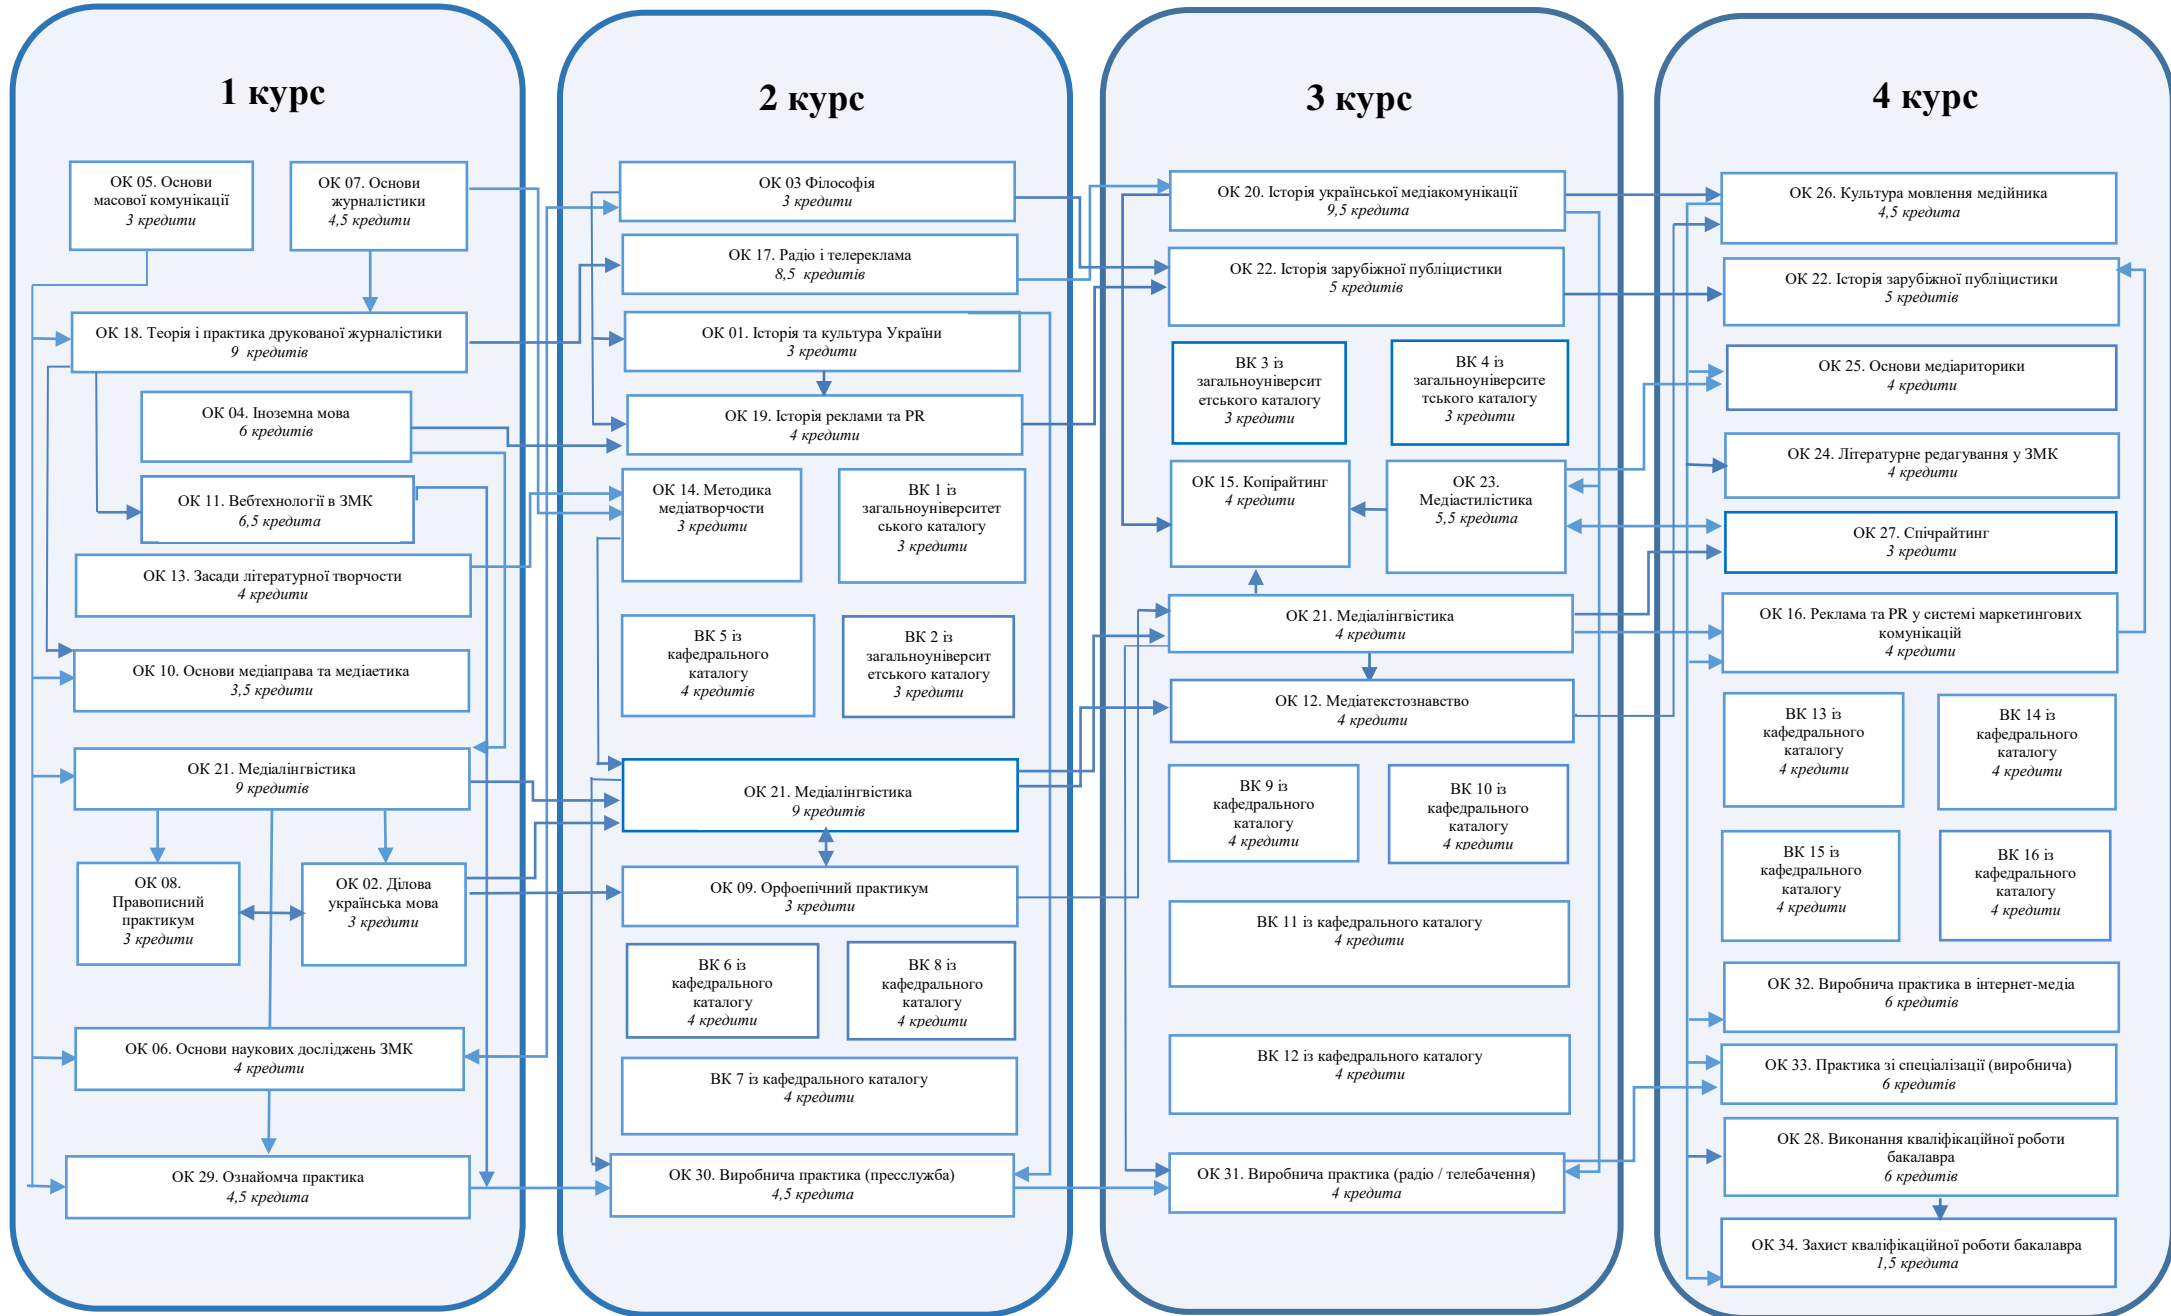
1 курс

ОК 05. Основи масової комунікації
*3 кредити*

ОК 07. Основи журналістики
*4,5 кредити*

ОК 18. Теорія і практика друкованої журналістики
*9 кредитів*

ОК 04. Іноземна мова
*6 кредитів*

ОК 11. Вебтехнології в ЗМК
*6,5 кредита*

ОК 13. Засади літературної творчості
*4 кредити*

ОК 10. Основи медіаправа та медіаетика
*3,5 кредити*

ОК 21. Медіалінгвістика
*9 кредитів*

ОК 08. Правописний практикум
*3 кредити*

ОК 02. Ділова українська мова
*3 кредити*

ОК 06. Основи наукових досліджень ЗМК
*4 кредити*

ОК 29. Ознайомча практика
*4,5 кредита*

2 курс

ОК 03 Філософія
*3 кредити*

ОК 17. Радіо і телереклама
*8,5 кредитів*

ОК 01. Історія та культура України
*3 кредити*

ОК 19. Історія реклами та PR
*4 кредити*

ОК 14. Методика медіатворчости
*3 кредити*

ВК 1 із загальноуніверситетського каталогу
*3 кредити*

ВК 5 із кафедрального каталогу
*4 кредитів*

ВК 2 із загальноуніверситетського каталогу
*3 кредити*

ОК 21. Медіалінгвістика
*9 кредитів*

ОК 09. Орфоепічний практикум
*3 кредити*

ВК 6 із кафедрального каталогу
*4 кредити*

ВК 8 із кафедрального каталогу
*4 кредити*

ВК 7 із кафедрального каталогу
*4 кредити*

ОК 30. Виробнича практика (пресслужба)
*4,5 кредита*

3 курс

ОК 20. Історія української медіакомунікації
*9,5 кредита*

ОК 22. Історія зарубіжної публіцистики
*5 кредитів*

ВК 3 із загальноуніверситетського каталогу
*3 кредити*

ВК 4 із загальноуніверситетського каталогу
*3 кредити*

ОК 15. Копірайтинг
*4 кредити*

ОК 23. Медіастилістика
*5,5 кредита*

ОК 21. Медіалінгвістика
*4 кредити*

ОК 12. Медіатекстознавство
*4 кредити*

ВК 9 із кафедрального каталогу
*4 кредити*

ВК 10 із кафедрального каталогу
*4 кредити*

ВК 11 із кафедрального каталогу
*4 кредити*

ВК 12 із кафедрального каталогу
*4 кредити*

ОК 31. Виробнича практика (радіо / телебачення)
*4 кредита*

4 курс

ОК 26. Культура мовлення медійника
*4,5 кредита*

ОК 22. Історія зарубіжної публіцистики
*5 кредитів*

ОК 25. Основи медіариторики
*4 кредити*

ОК 24. Літературне редагування у ЗМК
*4 кредити*

ОК 27. Спічрайтинг
*3 кредити*

ОК 16. Реклама та PR у системі маркетингових комунікацій
*4 кредити*

ВК 13 із кафедрального каталогу
*4 кредити*

ВК 14 із кафедрального каталогу
*4 кредити*

ВК 15 із кафедрального каталогу
*4 кредити*

ВК 16 із кафедрального каталогу
*4 кредити*

ОК 32. Виробнича практика в інтернет-медіа
*6 кредитів*

ОК 33. Практика зі спеціалізації (виробнича)
*6 кредитів*

ОК 28. Виконання кваліфікаційної роботи бакалавра
*6 кредитів*

ОК 34. Захист кваліфікаційної роботи бакалавра
*1,5 кредита*